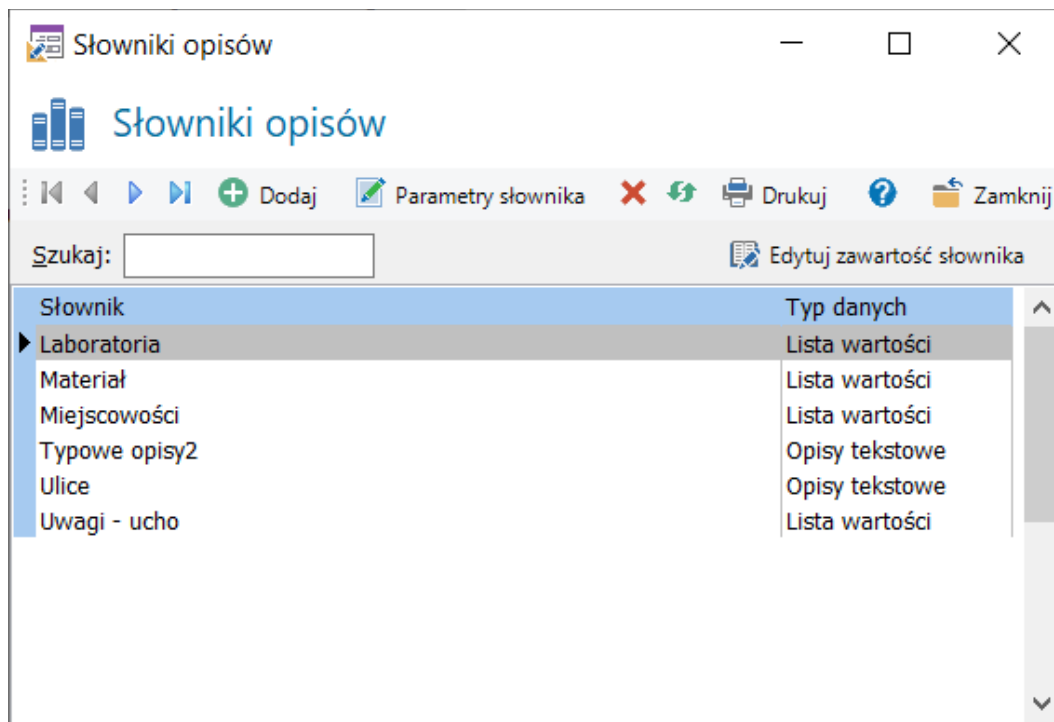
Słowniki opisów

Słowniki opisów

Dodaj Parametry słownika Drukuj Zamknij

Szukaj:

Edytuj zawartość słownika

| Słownik | Typ danych |
|---|---|
| Laboratoria | Lista wartości |
| Materiał | Lista wartości |
| Miejscowości | Lista wartości |
| Typowe opisy2 | Opisy tekstowe |
| Ulice | Opisy tekstowe |
| Uwagi - ucho | Lista wartości |